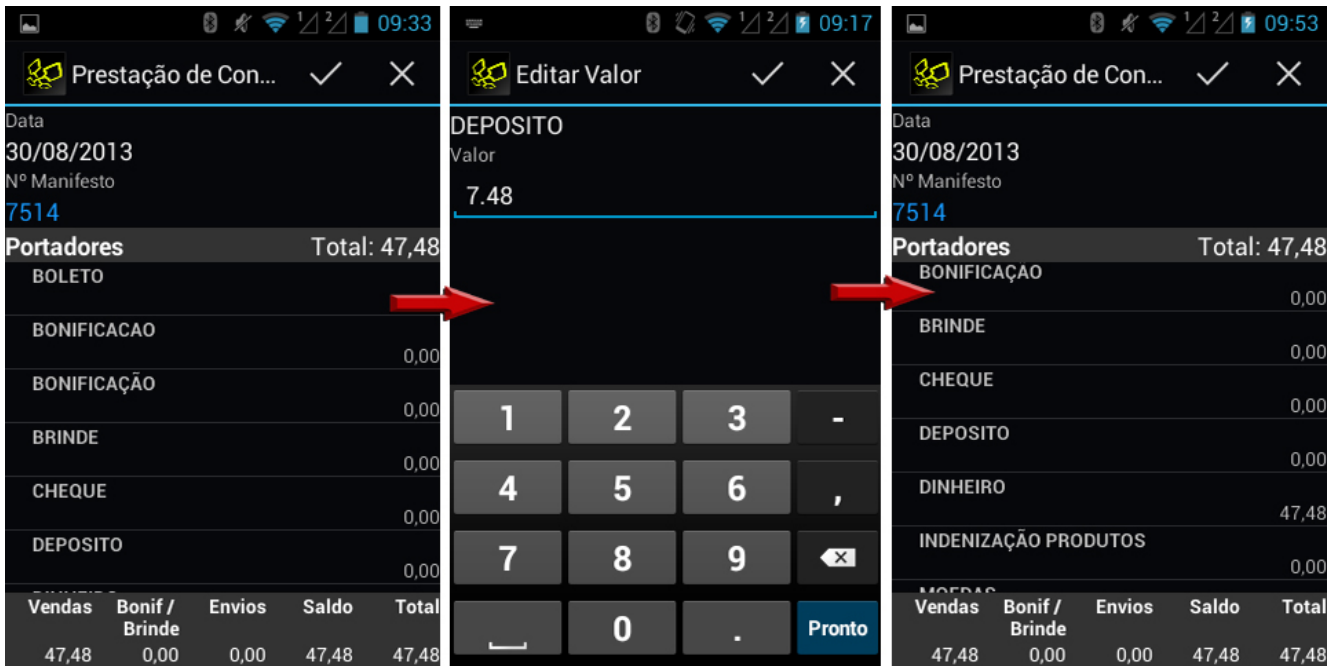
09:33

Prestação de Con...

Data
30/08/2013
Nº Manifesto
7514

Portadores Total: 47,48

BOLETO

BONIFICACAO
0,00

BONIFICAÇÃO
0,00

BRINDE
0,00

CHEQUE
0,00

DEPOSITO
0,00

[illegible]

| Vendas | Bonif / Brinde | Envios | Saldo | Total |
|---|---|---|---|---|
| 47,48 | 0,00 | 0,00 | 47,48 | 47,48 |

09:17

Editar Valor

DEPOSITO
Valor
7.48

1 2 3 -
4 5 6 ,
7 8 9
0 . Pronto

09:53

Prestação de Con...

Data
30/08/2013
Nº Manifesto
7514

Portadores Total: 47,48

BONIFICAÇÃO
0,00

BRINDE
0,00

CHEQUE
0,00

DEPOSITO
0,00

DINHEIRO
47,48

INDENIZAÇÃO PRODUTOS
0,00

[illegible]

| Vendas | Bonif / Brinde | Envios | Saldo | Total |
|---|---|---|---|---|
| 47,48 | 0,00 | 0,00 | 47,48 | 47,48 |